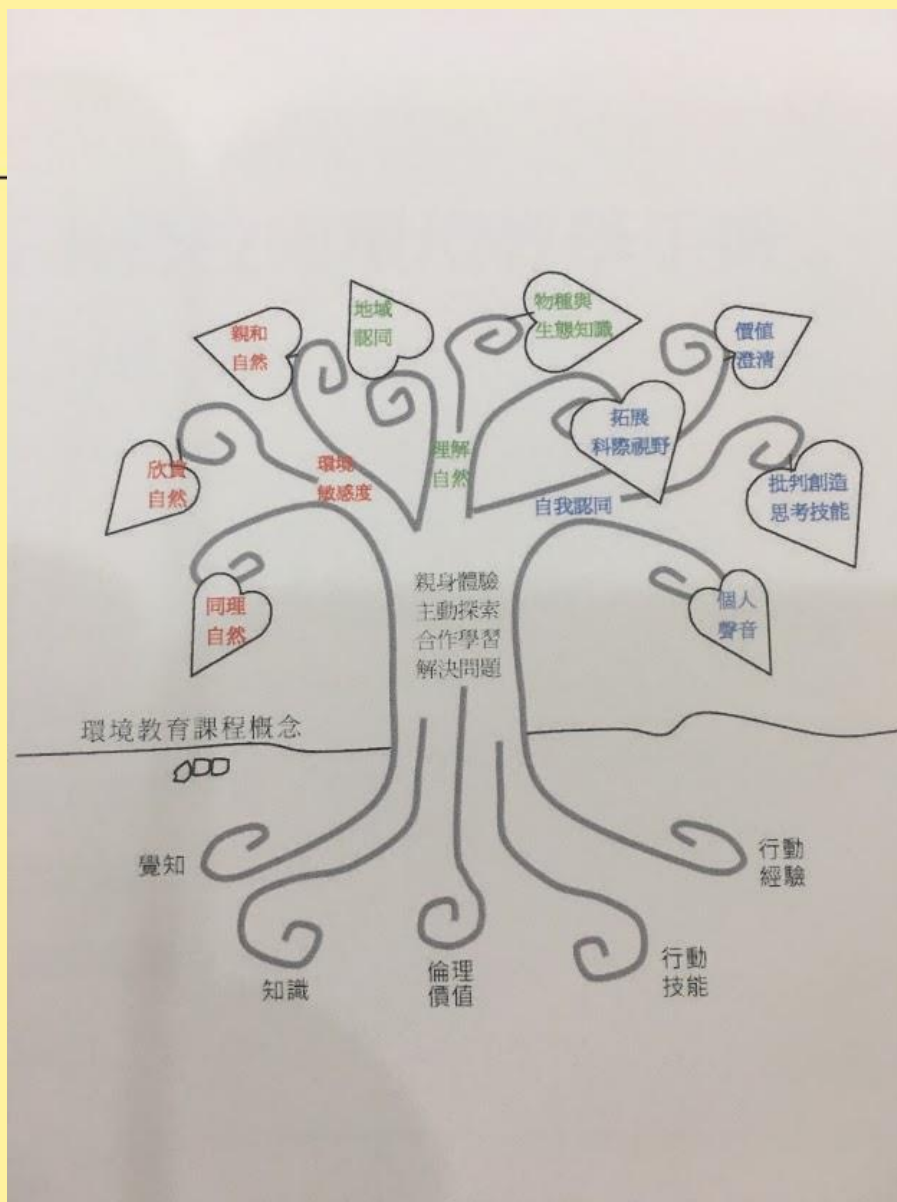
親和
自然

地域
認同

物種與
生態知識

價值
澄清

欣賞
自然

環境
敏感度

理解
自然

拓展
科際視野

自我認同

批判創造
思考技能

同理
自然

親身體驗
主動探索
合作學習
解決問題

個人
聲音

環境教育課程概念

覺知

知識

倫理
價值

行動
技能

行動
經驗